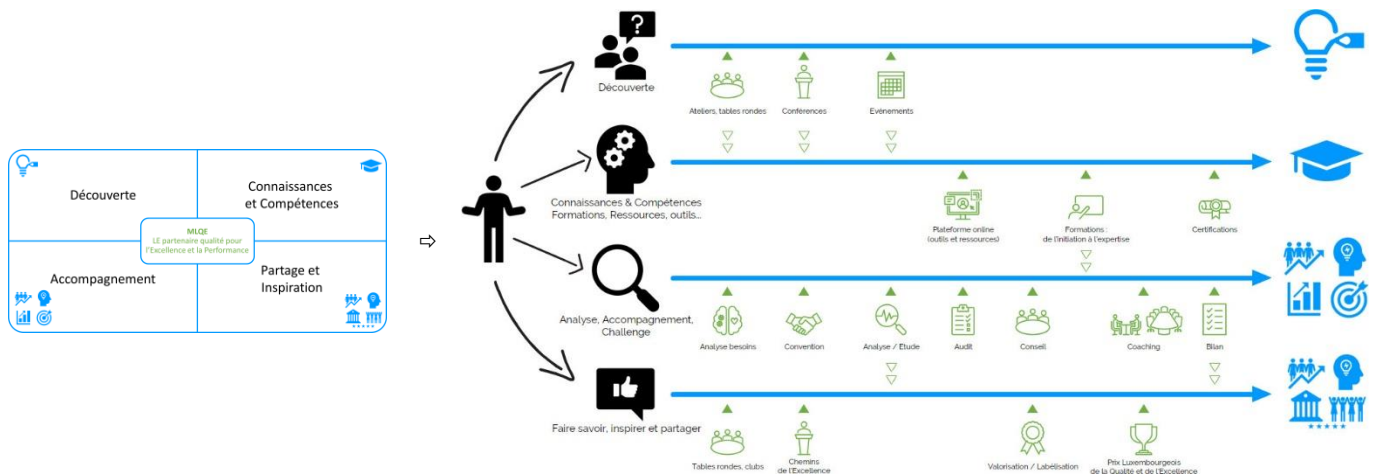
Découverte

Connaissances et Compétences

MLQE
LE partenaire qualité pour l'Excellence et la Performance

Accompagnement

Partage et Inspiration

★★★★★

⇨

Découverte

Ateliers, tables rondes

Conferences

Evénements

Connaissances & Compétences
Formations, Ressources, outils...

Plateforme online (outils et ressources)

Formations : de l'initiation à l'expertise

Certifications

Analyse, Accompagnement, Challenge

Analyse besoins

Convention

Analyse / Etude

Audit

Conseil

Coaching

Bilan

Faire savoir, inspirer et partager

Tables rondes, clubs

Chemins de l'Excellence

Valorisation / Labélisation

Prix Luxembourgeois de la Qualité et de l'Excellence

★★★★★